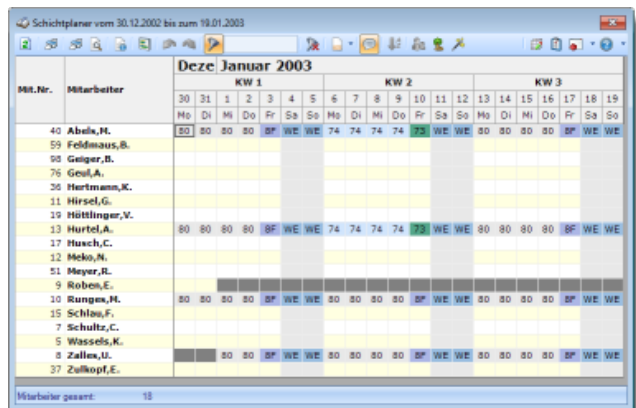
Schichtplaner vom 30.12.2002 bis zum 19.01.2003

| Mit.Nr. | Mitarbeiter | 30 Mo | 31 Di | 1 Mi | 2 Do | 3 Fr | 4 Sa | 5 So | 6 Mo | 7 Di | 8 Mi | 9 Do | 10 Fr | 11 Sa | 12 So | 13 Mo | 14 Di | 15 Mi | 16 Do | 17 Fr | 18 Sa | 19 So |
|---|---|---|---|---|---|---|---|---|---|---|---|---|---|---|---|---|---|---|---|---|---|---|
| 40 | Abels,M. | 80 | 80 | 80 | 80 | BF | WE | WE | 74 | 74 | 74 | 74 | 73 | WE | WE | 80 | 80 | 80 | 80 | BF | WE | WE |
| 59 | Feldmaus,B. | | | | | | | | | | | | | | | | | | | | | |
| 98 | Geiger,B. | | | | | | | | | | | | | | | | | | | | | |
| 76 | Geul,A. | | | | | | | | | | | | | | | | | | | | | |
| 36 | Hertmann,K. | | | | | | | | | | | | | | | | | | | | | |
| 11 | Hirsel,G. | | | | | | | | | | | | | | | | | | | | | |
| 19 | Höttlinger,V. | | | | | | | | | | | | | | | | | | | | | |
| 13 | Hurtel,A. | 80 | 80 | 80 | 80 | BF | WE | WE | 74 | 74 | 74 | 74 | 73 | WE | WE | 80 | 80 | 80 | 80 | BF | WE | WE |
| 17 | Husch,C. | | | | | | | | | | | | | | | | | | | | | |
| 12 | Meko,N. | | | | | | | | | | | | | | | | | | | | | |
| 51 | Meyer,R. | | | | | | | | | | | | | | | | | | | | | |
| 9 | Roben,E. | | | | | | | | | | | | | | | | | | | | | |
| 10 | Runges,M. | 80 | 80 | 80 | 80 | BF | WE | WE | 80 | 80 | 80 | 80 | BF | WE | WE | 80 | 80 | 80 | 80 | BF | WE | WE |
| 15 | Schlau,F. | | | | | | | | | | | | | | | | | | | | | |
| 7 | Schultz,C. | | | | | | | | | | | | | | | | | | | | | |
| 5 | Wassels,K. | | | | | | | | | | | | | | | | | | | | | |
| 8 | Zalles,U. | | | 80 | 80 | BF | WE | WE | 80 | 80 | 80 | 80 | BF | WE | WE | 80 | 80 | 80 | 80 | BF | WE | WE |
| 37 | Zulkopf,E. | | | | | | | | | | | | | | | | | | | | | |

Deze Januar 2003
KW 1 KW 2 KW 3

Mitarbeiter gesamt: 18